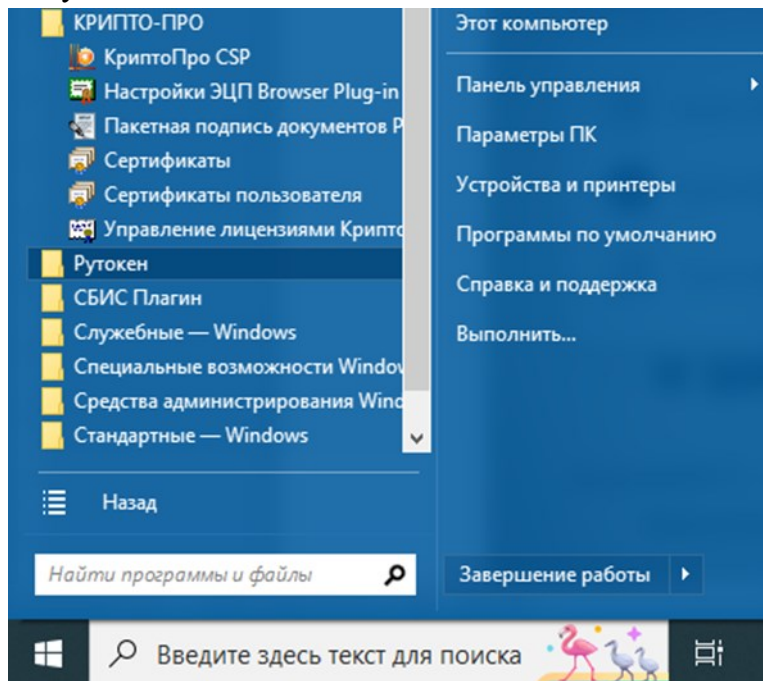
КРИПТО-ПРО
КриптоПро CSP
Настройки ЭЦП Browser Plug-in
Пакетная подпись документов Р
Сертификаты
Сертификаты пользователя
Управление лицензиями Крипто
Рутокен
СБИС Плагин
Служебные — Windows
Специальные возможности Windov
Средства администрирования Winc
Стандартные — Windows
Назад
Найти программы и файлы

Этот компьютер
Панель управления
Параметры ПК
Устройства и принтеры
Программы по умолчанию
Справка и поддержка
Выполнить...
Завершение работы

Введите здесь текст для поиска